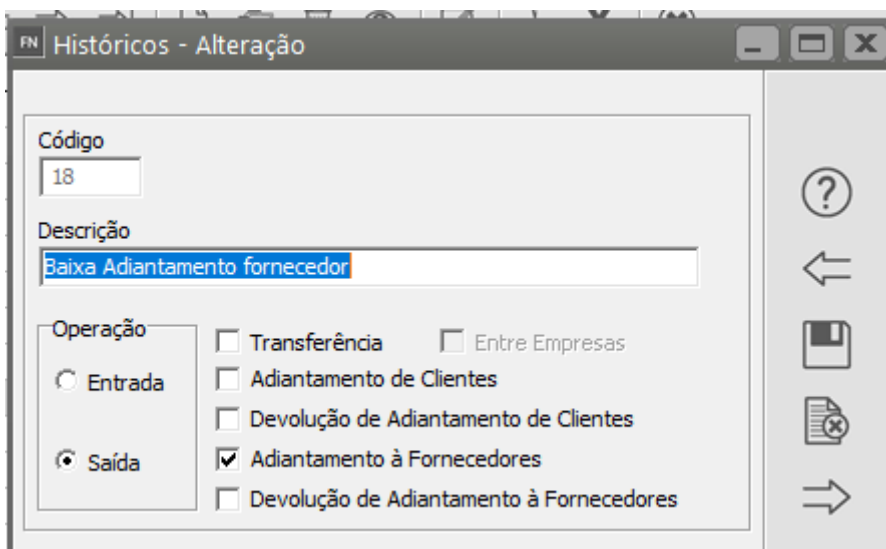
FN Históricos - Alteração

Código
18

Descrição
Baixa Adiantamento fornecedor

Operação
Entrada
Saída

Transferência
Entre Empresas
Adiantamento de Clientes
Devolução de Adiantamento de Clientes
Adiantamento à Fornecedores
Devolução de Adiantamento à Fornecedores

?